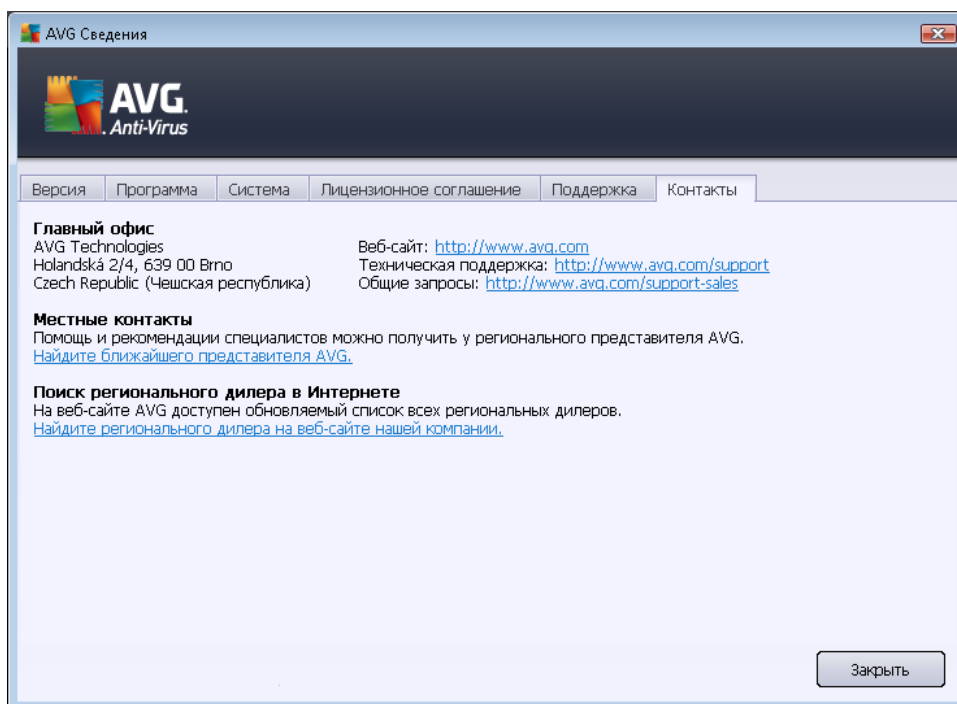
AVG Сведения

AVG. Anti-Virus

Версия | Программа | Система | Лицензионное соглашение | Поддержка | Контакты

Главный офис
AVG Technologies
Holandská 2/4, 639 00 Brno
Czech Republic (Чешская республика)

Веб-сайт: http://www.avg.com
Техническая поддержка: http://www.avg.com/support
Общие запросы: http://www.avg.com/support-sales

Местные контакты
Помощь и рекомендации специалистов можно получить у регионального представителя AVG.
Найдите ближайшего представителя AVG.

Поиск регионального дилера в Интернете
На веб-сайте AVG доступен обновляемый список всех региональных дилеров.
Найдите регионального дилера на веб-сайте нашей компании.

Закрыть